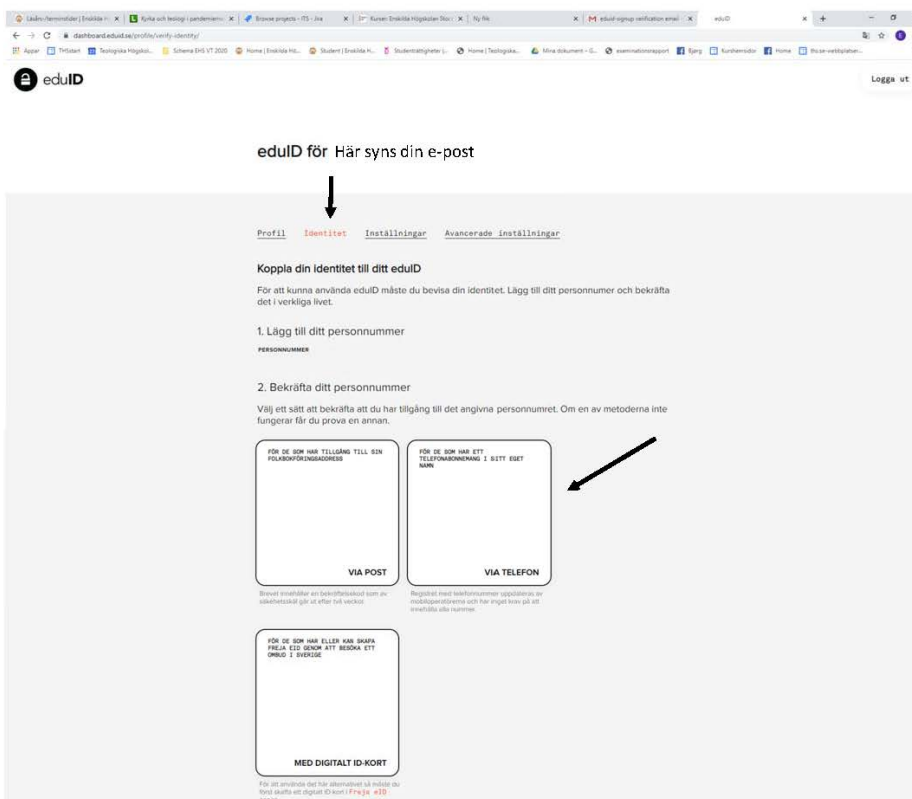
Läsårs-/terminstider | Enskilda H... | Kyrka och teologi i pandemierna | Browse projects - ITS - Jira | Kurser: Enskilda Högskolan Stock... | Ny flik | eduid-signup verification email | eduID

dashboard.eduid.se/profile/verify-identity/

Appar | THSstart | Teologiska Högskol... | Schema EHS VT 2020 | Home | Enskilda Hö... | Student | Enskilda H... | Studenträttigheter | ... | Home | Teologiska... | Mina dokument – G... | examinationsrapport | Bjerg | Kurshemsidor | Home | ths.se-webbplatsen...

eduID

Logga ut

eduID för Här syns din e-post

Profil Identitet Inställningar Avancerade inställningar

Koppla din identitet till ditt eduID

För att kunna använda eduID måste du bevisa din identitet. Lägg till ditt personnummer och bekräfta det i verkliga livet.

1. Lägg till ditt personnummer

PERSONNUMMER

2. Bekräfta ditt personnummer

Välj ett sätt att bekräfta att du har tillgång till det angivna personnumret. Om en av metoderna inte fungerar får du prova en annan.

FÖR DE SOM HAR TILLGÅNG TILL SIN FOLKBOKFÖRINGSADDRESS

VIA POST

Brevet innehåller en bekräftelsekod som av säkerhetsskäl går ut efter två veckor.

FÖR DE SOM HAR ETT TELEFONABONNEMANG I SITT EGET NAMN

VIA TELEFON

Registret med telefonnummer uppdateras av mobiloperatörerna och har inget krav på att innehålla alla nummer.

FÖR DE SOM HAR ELLER KAN SKAPA FREJA EID GENOM ATT BESÖKA ETT OMBUD I SVERIGE

MED DIGITALT ID-KORT

För att använda det här alternativet så måste du först skaffa ett digitalt ID-kort i Freja eID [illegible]